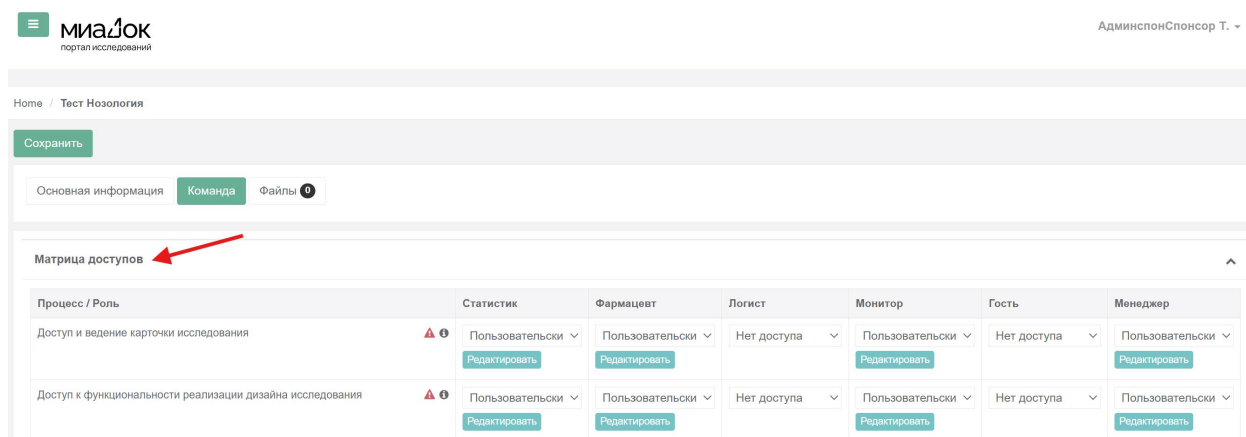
≡ МИАДОК
портал исследований

АдминспонСпонсор Т.

Home / Тест Нозология

Сохранить

Основная информация | Команда | Файлы 0

Матрица доступов

| Процесс / Роль | Статистик | Фармацевт | Логист | Монитор | Гость | Менеджер |
|---|---|---|---|---|---|---|
| Доступ и ведение карточки исследования | Пользовательски Редактировать | Пользовательски Редактировать | Нет доступа | Пользовательски Редактировать | Нет доступа | Пользовательски Редактировать |
| Доступ к функциональности реализации дизайна исследования | Пользовательски Редактировать | Пользовательски Редактировать | Нет доступа | Пользовательски Редактировать | Нет доступа | Пользовательски Редактировать |